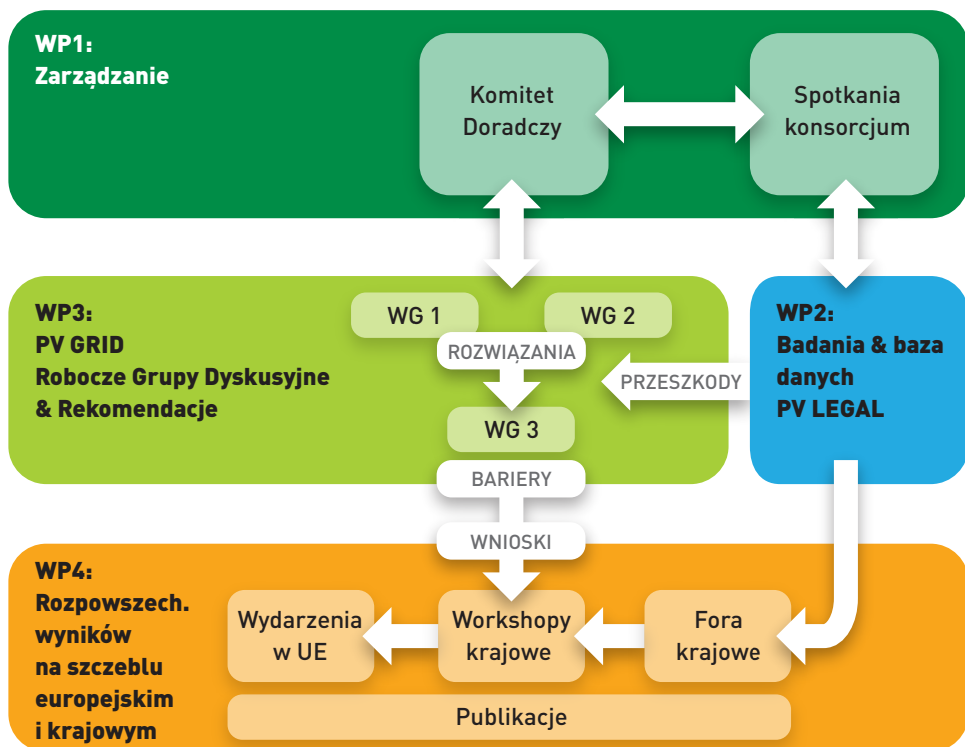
WP1:
Zarządzanie

Komitet Doradczy

Spotkania konsorcjum

WP3:
PV GRID
Robocze Grupy Dyskusyjne & Rekomendacje

WG 1

WG 2

ROZWIĄZANIA

PRZESZKODY

WG 3

BARIERY

WP2:
Badania & baza danych
PV LEGAL

WNIOSKI

WP4:
Rozpowszech. wyników na szczeblu europejskim i krajowym

Wydarzenia w UE

Workshopy krajowe

Fora krajowe

Publikacje